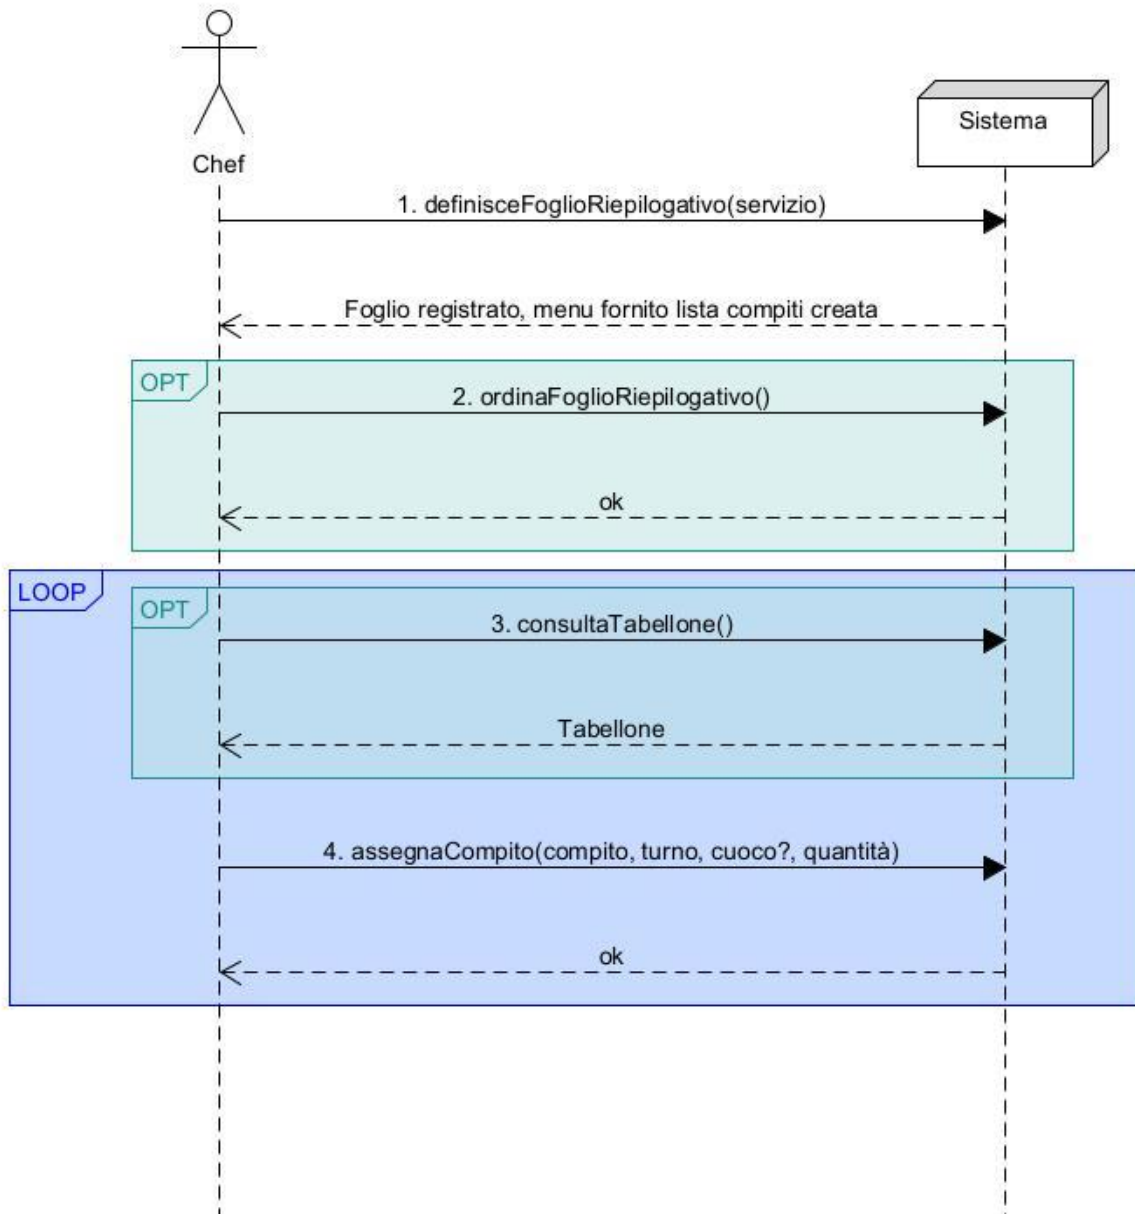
Chef

Sistema

1. definisceFoglioRiepilogativo(servizio)

Foglio registrato, menu fornito lista compiti creata

OPT

2. ordinaFoglioRiepilogativo()

ok

LOOP

OPT

3. consultaTabellone()

Tabellone

4. assegnaCompito(compito, turno, cuoco?, quantità)

ok